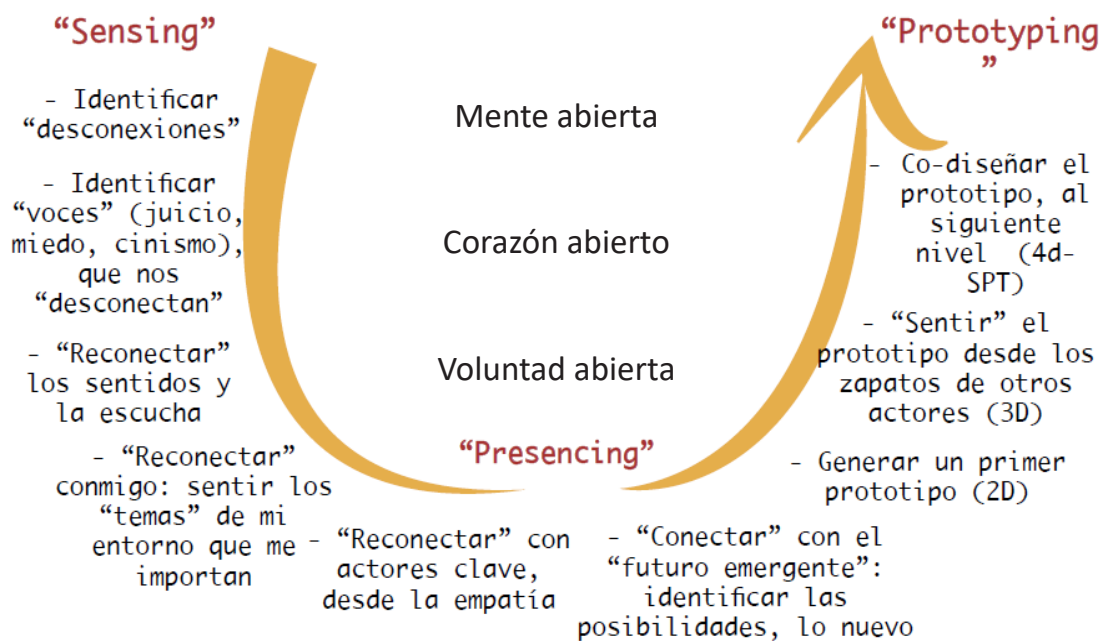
“Sensing”

- Identificar “desconexiones”

- Identificar “voces” (juicio, miedo, cinismo), que nos “desconectan”

- “Reconectar” los sentidos y la escucha

- “Reconectar” conmigo: sentir los “temas” de mi entorno que me importan

Mente abierta

Corazón abierto

Voluntad abierta

“Presencing”

- “Reconectar” con actores clave, desde la empatía

- “Conectar” con el “futuro emergente”: identificar las posibilidades, lo nuevo

“Prototyping ”

- Co-diseñar el prototipo, al siguiente nivel (4d-SPT)

- “Sentir” el prototipo desde los zapatos de otros actores (3D)

- Generar un primer prototipo (2D)